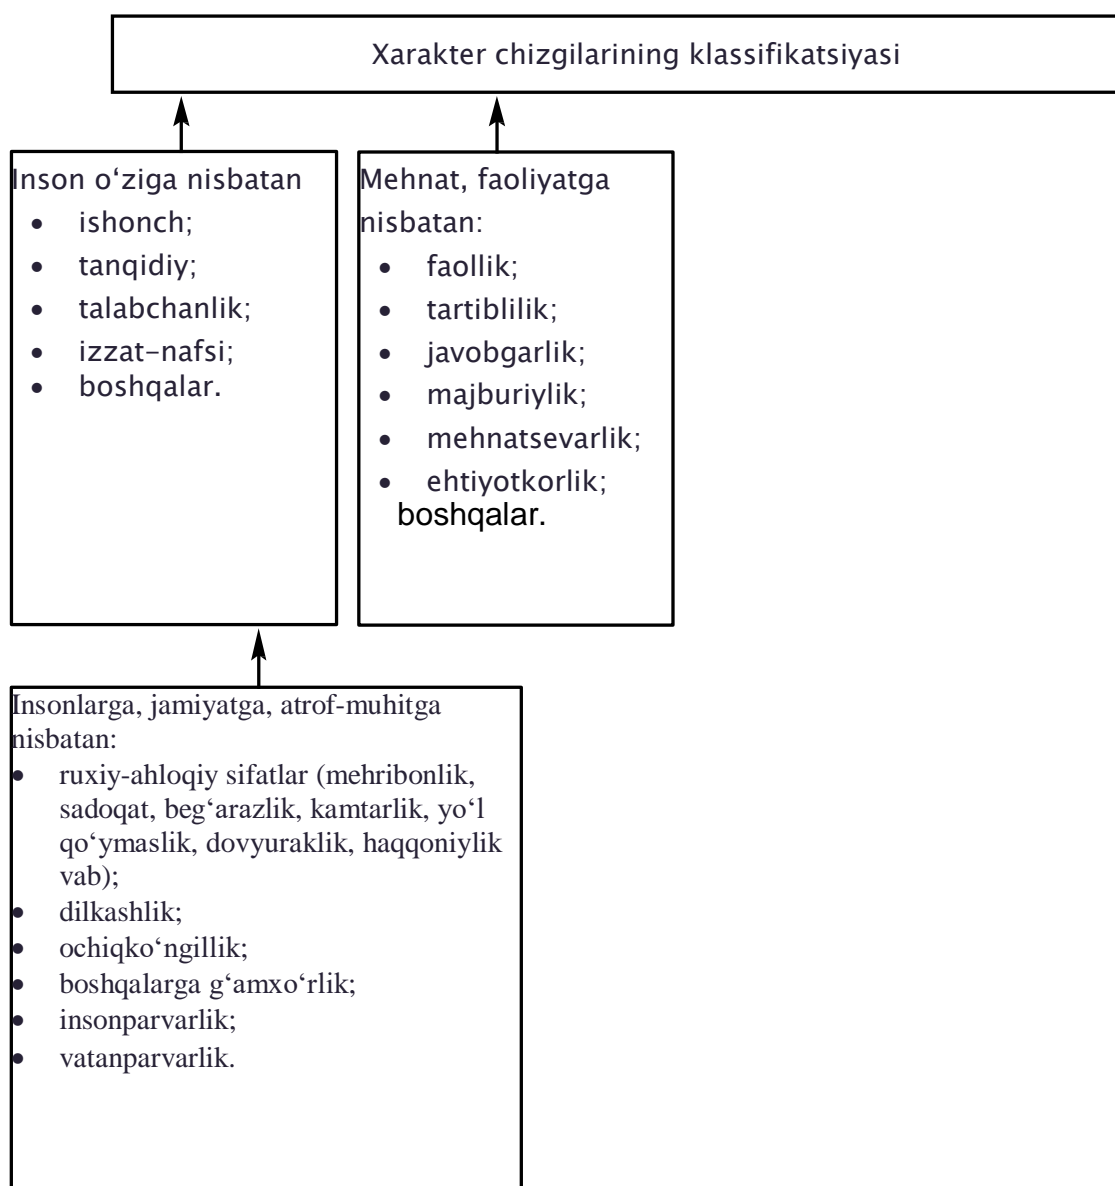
Xarakter chizgilarining klassifikatsiyasi

Inson oʻziga nisbatan
- ishonch;
- tanqidiy;
- talabchanlik;
- izzat-nafsi;
- boshqalar.

Mehnat, faoliyatga nisbatan:
- faollik;
- tartiblilik;
- javobgarlik;
- majburiylik;
- mehnatsevarlik;
- ehtiyotkorlik;
boshqalar.

Insonlarga, jamiyatga, atrof-muhitga nisbatan:
- ruxiy-ahloqiy sifatlar (mehribonlik, sadoqat, beg‘arazlik, kamtarlik, yo‘l qo‘ymaslik, dovyuraklik, haqqoniylik vab);
- dilkashlik;
- ochiqko‘ngillik;
- boshqalarga g‘amxo‘rlik;
- insonparvarlik;
- vatanparvarlik.